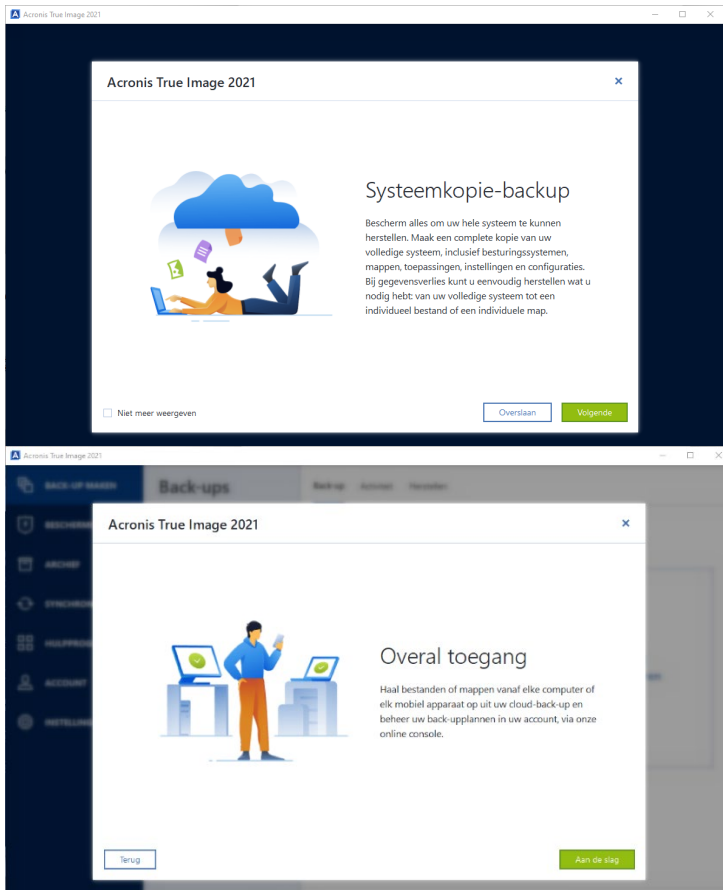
Acronis True Image 2021

Acronis True Image 2021

Systeemkopie-backup

Bescherm alles om uw hele systeem te kunnen herstellen. Maak een complete kopie van uw volledige systeem, inclusief besturingssystemen, mappen, toepassingen, instellingen en configuraties. Bij gegevensverlies kunt u eenvoudig herstellen wat u nodig hebt: van uw volledige systeem tot een individueel bestand of een individuele map.

Niet meer weergeven

Overslaan

Volgende

Acronis True Image 2021

BACK-UP MAKEN

Back-ups

Back-up

Activiteit

Herstellen

BESCHERMING

ARCHIEF

SYNCHRONISATIE

HULPPROGRAMMA'S

ACCOUNT

INSTELLINGEN

Acronis True Image 2021

Overal toegang

Haal bestanden of mappen vanaf elke computer of elk mobiel apparaat op uit uw cloud-back-up en beheer uw back-upplannen in uw account, via onze online console.

Terug

Aan de slag